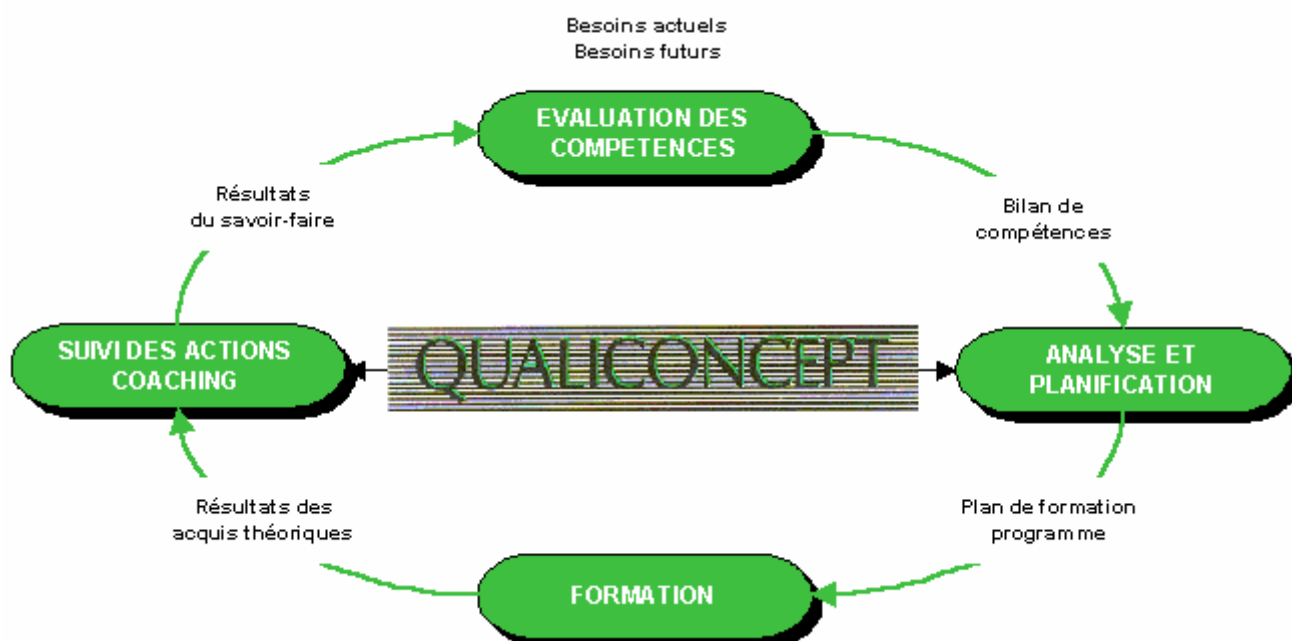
Besoins actuels
Besoins futurs

EVALUATION DES COMPETENCES

Bilan de compétences

ANALYSE ET PLANIFICATION

Plan de formation programme

FORMATION

Résultats des acquis théoriques

SUIVI DES ACTIONS COACHING

Résultats du savoir-faire

QUALICONCEPT